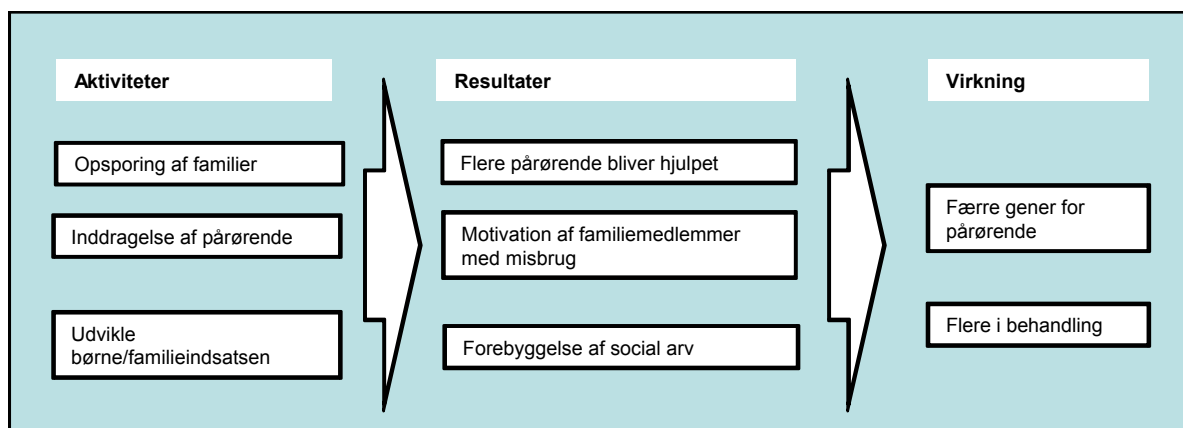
Aktiviteter

Opsporing af familier

Inddragelse af pårørende

Udvikle børne/familieindsatsen

Resultater

Flere pårørende bliver hjulpet

Motivation af familiemedlemmer med misbrug

Forebyggelse af social arv

Virkning

Færre gener for pårørende

Flere i behandling